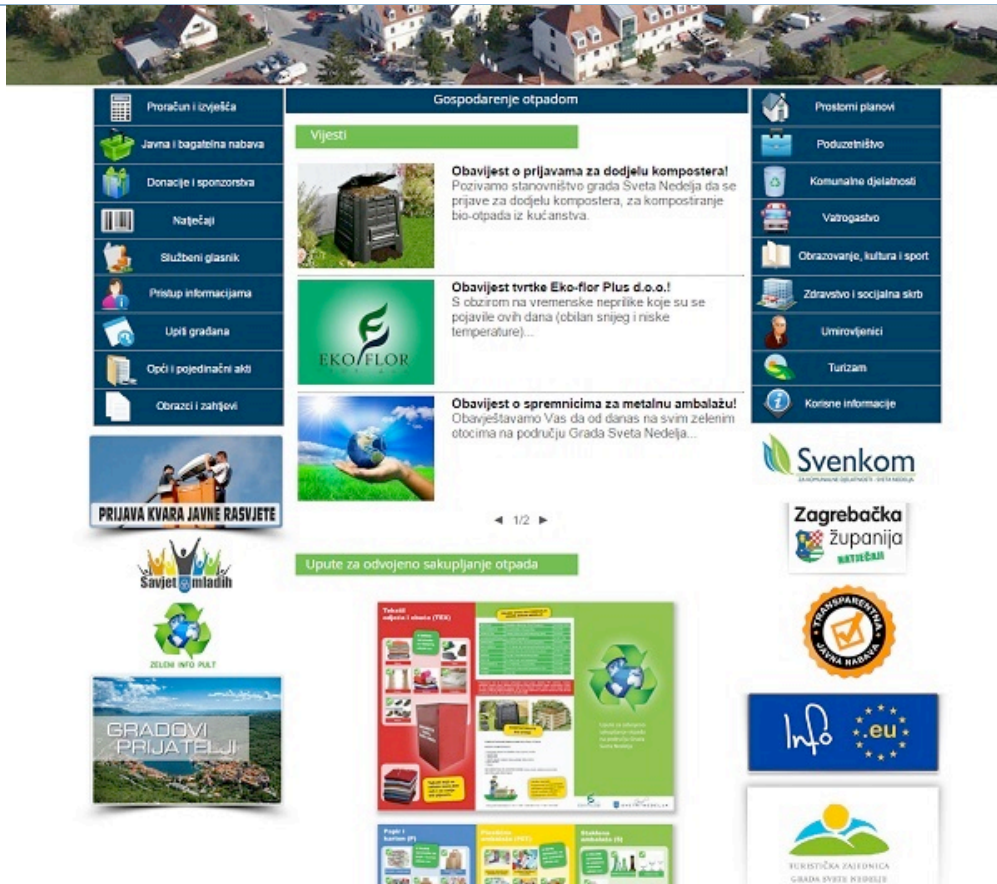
Proračun i izvješća
Javna i bagatelna nabava
Donacije i sponzorstva
Natječaji
Službeni glasnik
Pristup informacijama
Upiši građana
Opći i pojedinačni akti
Obrasci i zahtjevi

PRIJAVA KVARA JAVNE RASVJETE

Savjet mladih

ZELENI INFO PULT

GRADOVI PRIJATELJI

Gospodarenje otpadom

Vijesti

Obavijest o prijavama za dodjelu kompostera!
Pozivamo stanovništvo grada Sveta Nedelja da se prijave za dodjelu kompostera, za kompostiranje bio-otpada iz kućanstva.

Obavijest tvrtke Eko-flor Plus d.o.o.!
S obzirom na vremenske neprilike koje su se pojavile ovih dana (obilan snijeg i niske temperature)...

EKO FLOR

Obavijest o spremnicima za metalnu ambalažu!
Obavještavamo Vas da od danas na svim zelenim otocima na području Grada Sveta Nedelja...

1/2

Upute za odvojeno sakupljanje otpada

Tekstil odjeća i obuća (TEX)

Papir i karton (P)
Plastična ambalaža (PET)
Staklena ambalaža (S)

Prostorni planovi
Poduzetništvo
Komunalne djelatnosti
Vatrogastvo
Obrazovanje, kultura i sport
Zdravstvo i socijalna skrb
Umirovljenici
Turizam
Korisne informacije

Svenkom
ZA KOMUNALNE DJELATNOSTI · SVETA NEDELJA

Zagrebačka županija
NATJEČAJI

TRANSPARENTNA JAVNA NABAVA

Info .eu

TURISTIČKA ZAJEDNICA GRADA SVETE NEDELJE